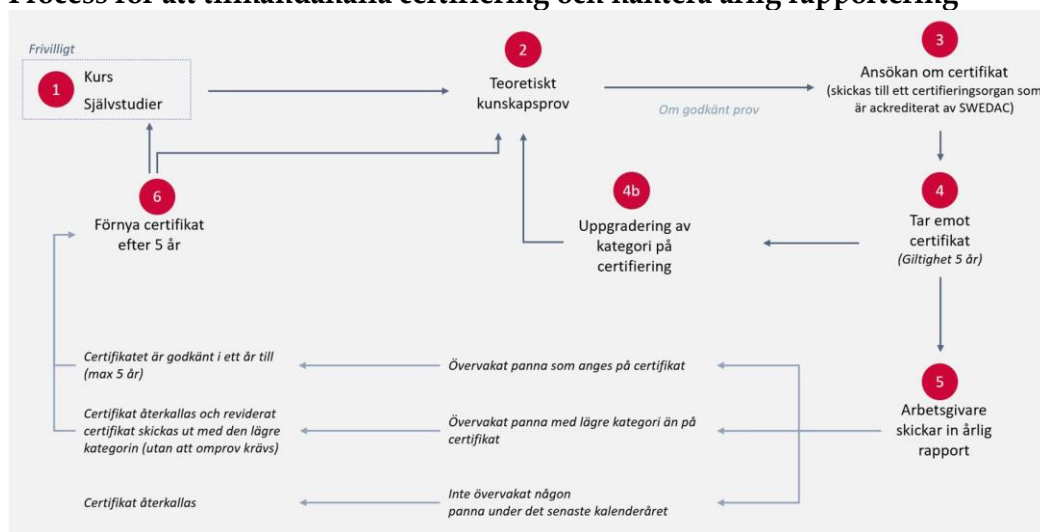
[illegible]

Frivilligt

1 Kurs
Självstudier

2 Teoretiskt kunskapsprov

Om godkänt prov

3 Ansökan om certifikat
(skickas till ett certifieringsorgan som är ackrediterat av SWEDAC)

4 Tar emot certifikat
(Giltighet 5 år)

4b Uppgradering av kategori på certifiering

6 Förnya certifikat efter 5 år

5 Arbetsgivare skickar in årlig rapport

Övervakat panna som anges på certifikat

Certifikatet är godkänt i ett år till (max 5 år)

Övervakat panna med lägre kategori än på certifikat

Certifikat återkallas och reviderat certifikat skickas ut med den lägre kategorin (utan att omprov krävs)

Inte övervakat någon panna under det senaste kalenderåret

Certifikat återkallas